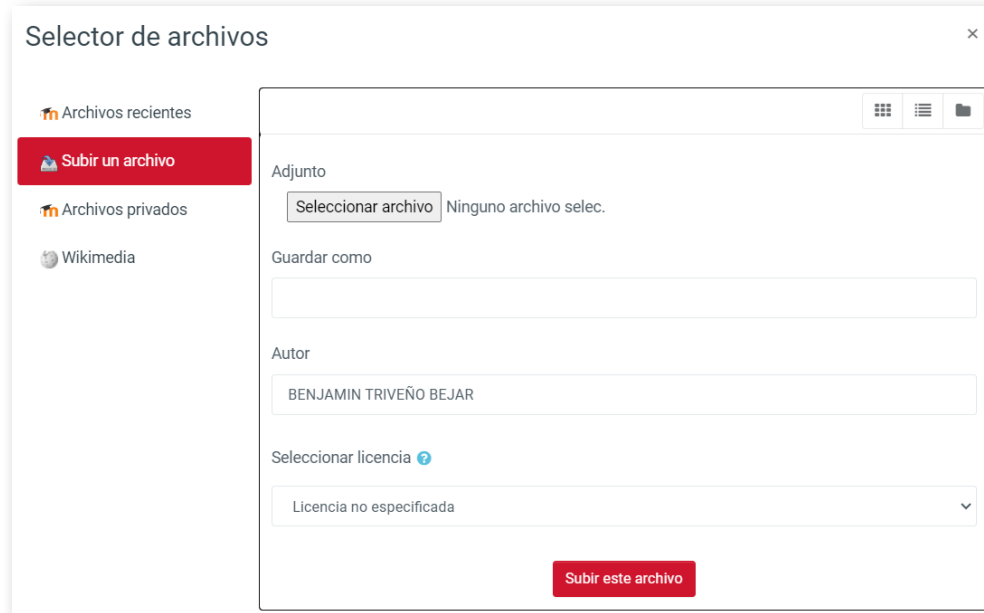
Selector de archivos

×

Archivos recientes

Subir un archivo

Archivos privados

Wikimedia

Adjunto

Seleccionar archivo Ninguno archivo selec.

Guardar como

Autor

BENJAMIN TRIVEÑO BEJAR

Seleccionar licencia

Licencia no especificada

Subir este archivo